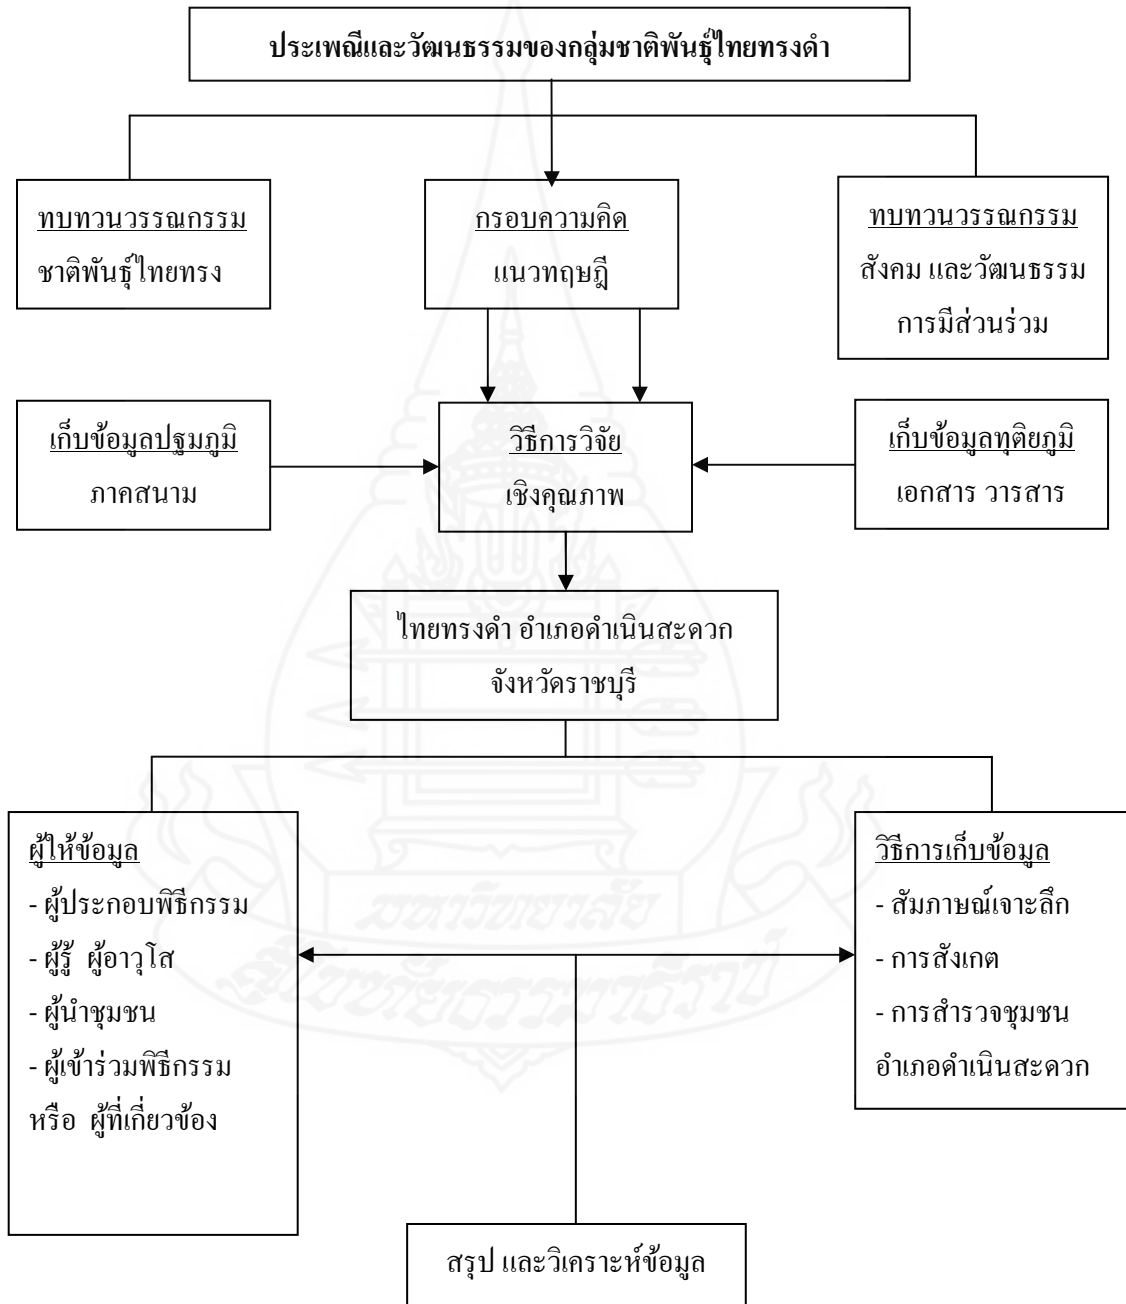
ประเพณีและวัฒนธรรมของกลุ่มชาติพันธุ์ไทยทรงดำ

ทบทวนวรรณกรรม
ชาติพันธุ์ไทยทรง

กรอบความคิด
แนวทฤษฎี

ทบทวนวรรณกรรม
สังคม และวัฒนธรรม
การมีส่วนร่วม

เก็บข้อมูลปฐมภูมิ
ภาคสนาม

วิธีการวิจัย
เชิงคุณภาพ

เก็บข้อมูลทุติยภูมิ
เอกสาร วารสาร

ไทยทรงดำ อำเภอดำเนินสะดวก
จังหวัดราชบุรี

ผู้ให้ข้อมูล
- ผู้ประกอบพิธีกรรม
- ผู้รู้ ผู้อาวุโส
- ผู้นำชุมชน
- ผู้เข้าร่วมพิธีกรรม
หรือ ผู้ที่เกี่ยวข้อง

วิธีการเก็บข้อมูล
- สัมภาษณ์เจาะลึก
- การสังเกต
- การสำรวจชุมชน
อำเภอดำเนินสะดวก

สรุป และวิเคราะห์ข้อมูล